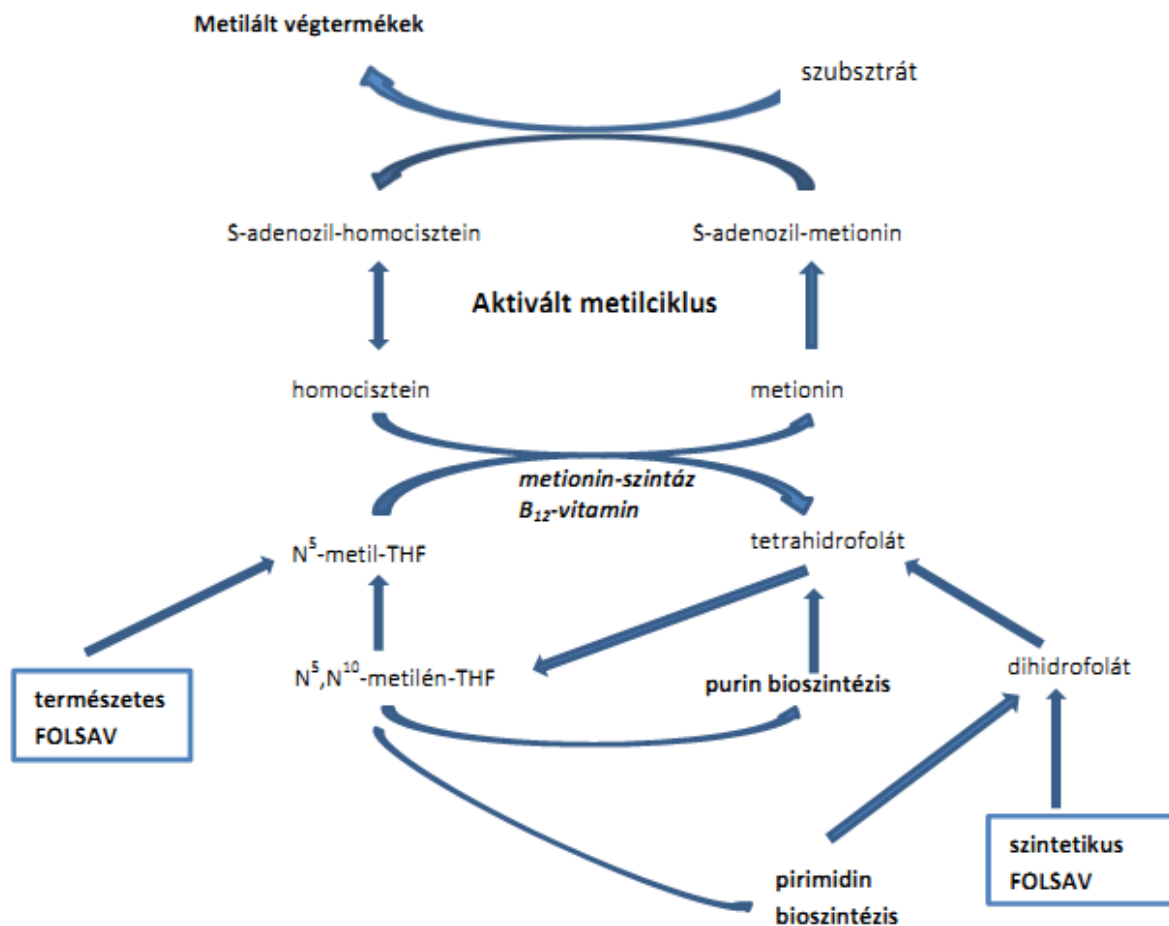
Metilált végtermékek

szubsztrát

S-adenozil-homocisztein

S-adenozil-metionin

Aktivált metilciklus

homocisztein

metionin

metionin-szintáz
$B_{12}$-vitamin

$N^5$-metil-THF

tetrahidrofolát

$N^5$,$N^{10}$-metilén-THF

purin bioszintézis

dihidrofolát

természetes
FOLSAV

pirimidin
bioszintézis

szintetikus
FOLSAV